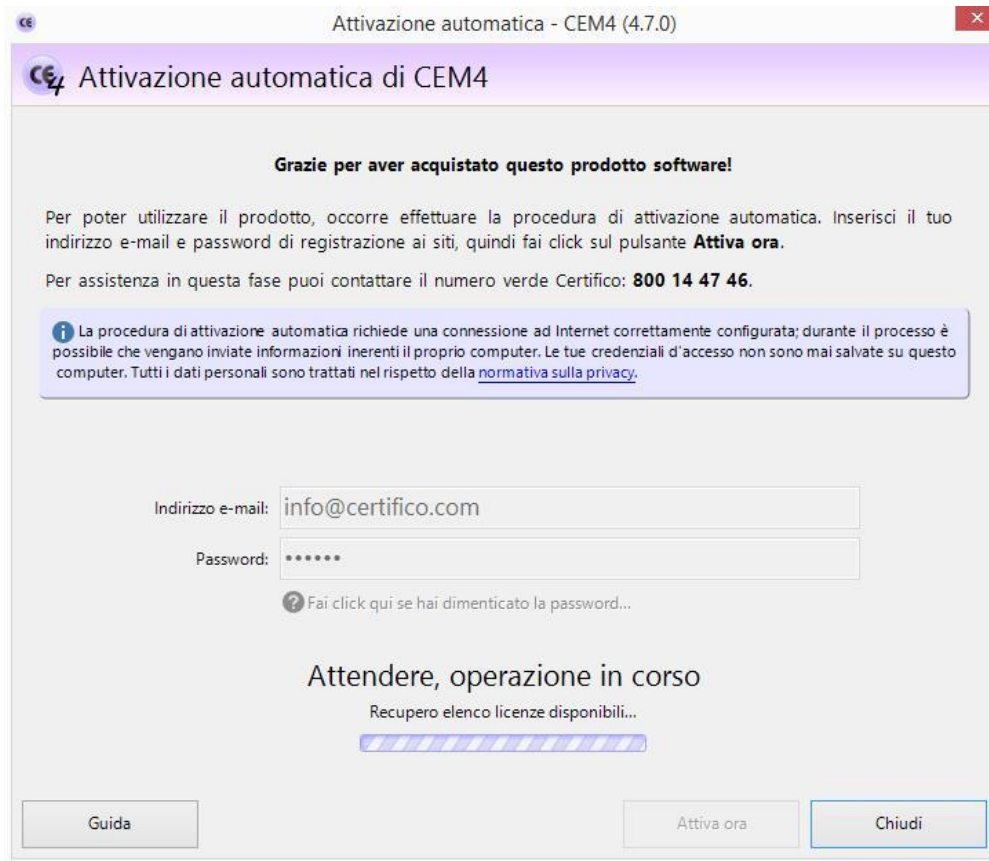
Attivazione automatica - CEM4 (4.7.0)

Attivazione automatica di CEM4

Grazie per aver acquistato questo prodotto software!

Per poter utilizzare il prodotto, occorre effettuare la procedura di attivazione automatica. Inserisci il tuo indirizzo e-mail e password di registrazione ai siti, quindi fai click sul pulsante Attiva ora.

Per assistenza in questa fase puoi contattare il numero verde Certifico: 800 14 47 46.

La procedura di attivazione automatica richiede una connessione ad Internet correttamente configurata; durante il processo è possibile che vengano inviate informazioni inerenti il proprio computer. Le tue credenziali d'accesso non sono mai salvate su questo computer. Tutti i dati personali sono trattati nel rispetto della normativa sulla privacy.

Indirizzo e-mail: info@certifico.com

Password: ••••••

Fai click qui se hai dimenticato la password...

Attendere, operazione in corso

Recupero elenco licenze disponibili...

Guida

Attiva ora

Chiudi